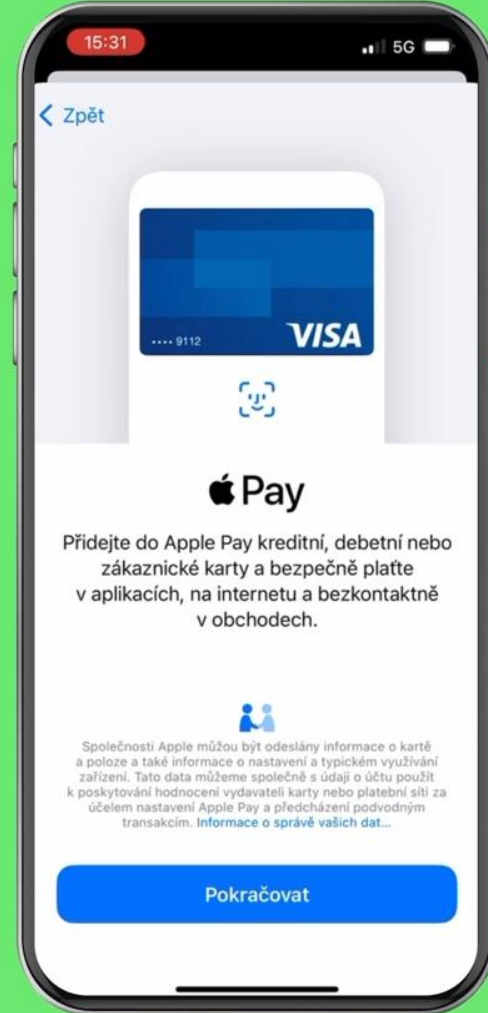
15:31

5G

< Zpět

•••• 9112

VISA

Pay

Přidejte do Apple Pay kreditní, debetní nebo zákaznické karty a bezpečně plaťte v aplikacích, na internetu a bezkontaktně v obchodech.

Společnosti Apple můžou být odeslány informace o kartě a poloze a také informace o nastavení a typickém využívání zařízení. Tato data můžeme společně s údaji o účtu použít k poskytování hodnocení vydavateli karty nebo platební síti za účelem nastavení Apple Pay a předcházení podvodným transakcím. Informace o správě vašich dat...

Pokračovat